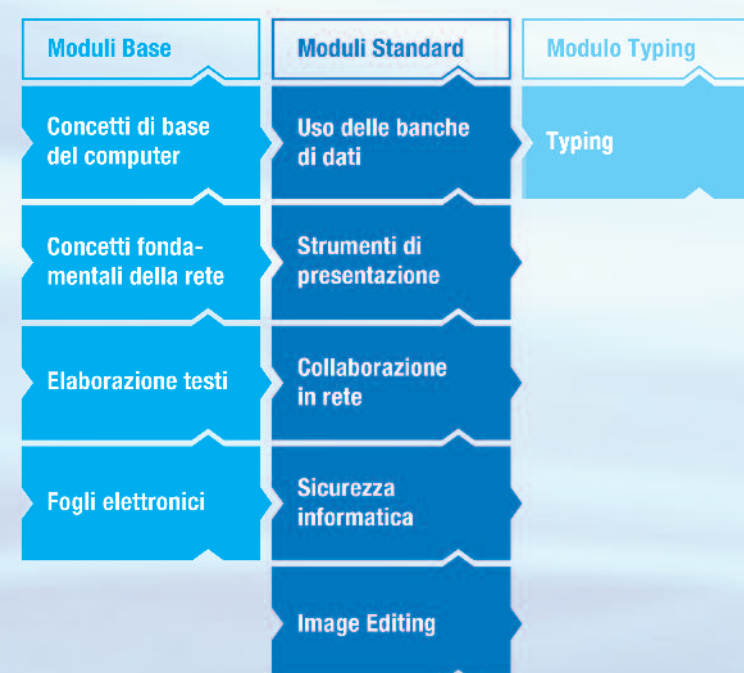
Moduli Base

Concetti di base del computer

Concetti fondamentali della rete

Elaborazione testi

Fogli elettronici

Moduli Standard

Uso delle banche di dati

Strumenti di presentazione

Collaborazione in rete

Sicurezza informatica

Image Editing

Modulo Typing

Typing